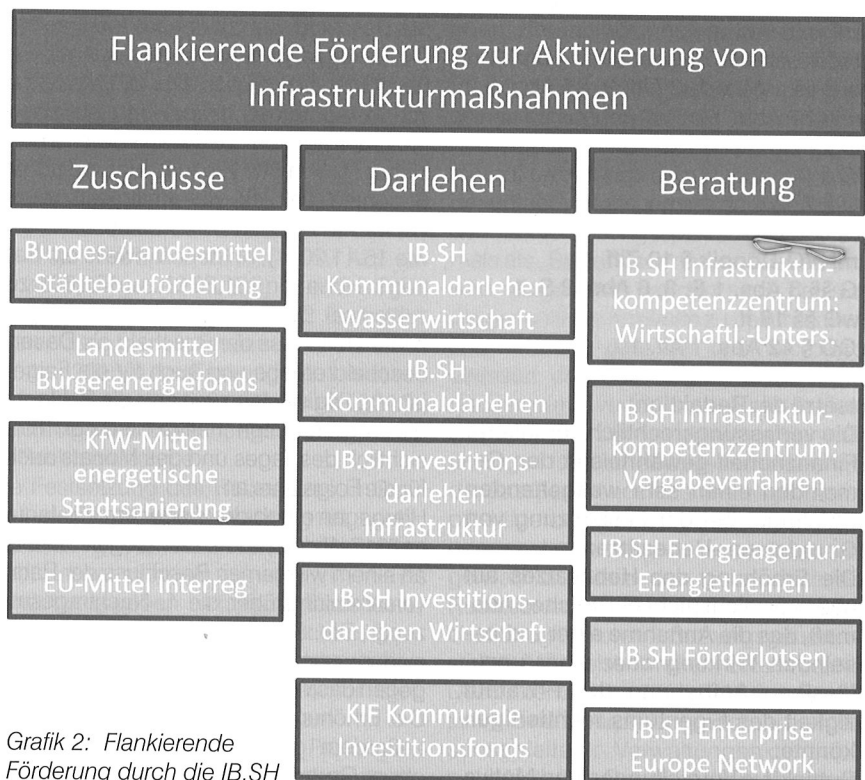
Flankierende Förderung zur Aktivierung von Infrastrukturmaßnahmen

Zuschüsse

Bundes-/Landesmittel Städtebauförderung

Landesmittel Bürgerenergiefonds

KfW-Mittel energetische Stadtsanierung

EU-Mittel Interreg

Darlehen

IB.SH Kommunaldarlehen Wasserwirtschaft

IB.SH Kommunaldarlehen

IB.SH Investitionsdarlehen Infrastruktur

IB.SH Investitionsdarlehen Wirtschaft

KIF Kommunale Investitionsfonds

Beratung

IB.SH Infrastrukturkompetenzzentrum: Wirtschaftl.-Unters.

IB.SH Infrastrukturkompetenzzentrum: Vergabeverfahren

IB.SH Energieagentur: Energiethemen

IB.SH Förderlotsen

IB.SH Enterprise Europe Network

Grafik 2: Flankierende Förderung durch die IB.SH